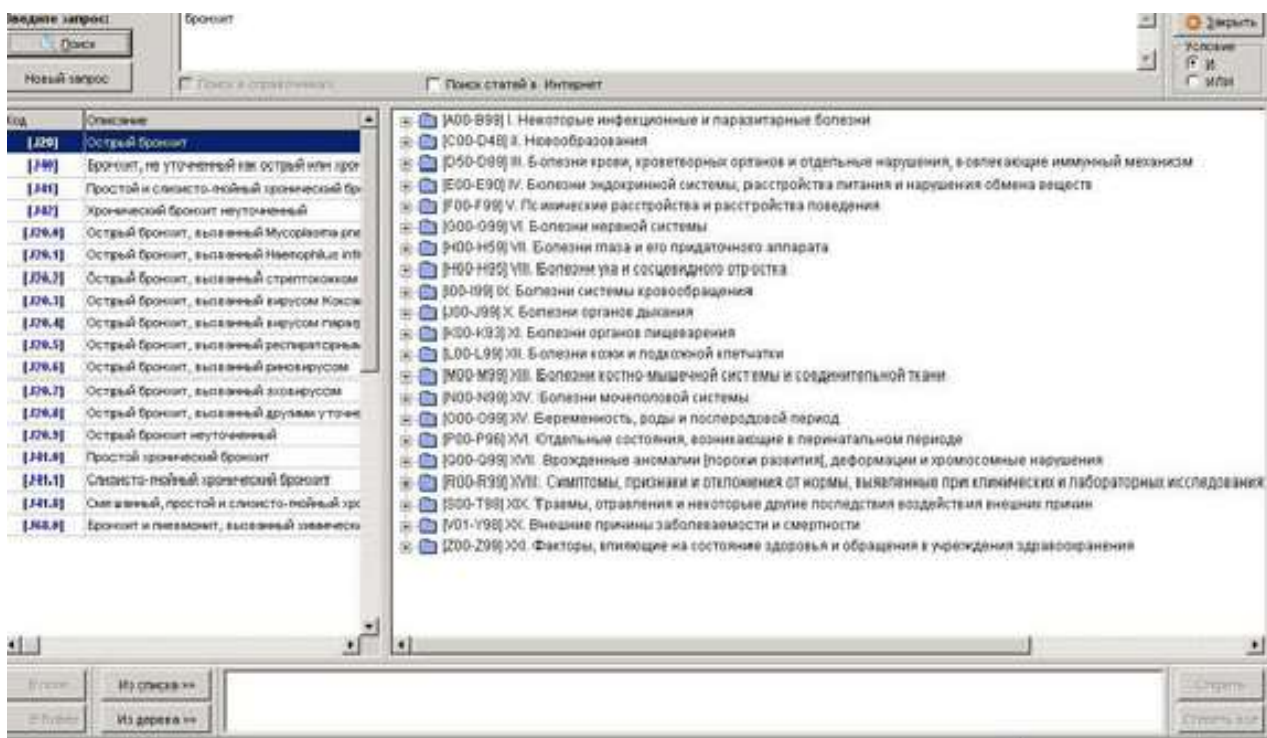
Введите запрос:
Поиск
Новый запрос
Бронхит
Поиск в справочниках
Поиск статей в Интернет
Закрыть
Условие
И
ИЛИ

| Код | Описание |
|---|---|
| [J20] | Острый бронхит |
| [J40] | Бронхит, не уточненный как острый или хрон |
| [J41] | Простой и слизисто-гнойный хронический бр |
| [J42] | Хронический бронхит неуточненный |
| [J20.0] | Острый бронхит, вызванный Mycoplasma pne |
| [J20.1] | Острый бронхит, вызванный Haemophilus infl |
| [J20.2] | Острый бронхит, вызванный стрептококком |
| [J20.3] | Острый бронхит, вызванный вирусом Коксак |
| [J20.4] | Острый бронхит, вызванный вирусом парагр |
| [J20.5] | Острый бронхит, вызванный респираторным |
| [J20.6] | Острый бронхит, вызванный риновирусом |
| [J20.7] | Острый бронхит, вызванный эховирусом |
| [J20.8] | Острый бронхит, вызванный другими уточне |
| [J20.9] | Острый бронхит неуточненный |
| [J41.0] | Простой хронический бронхит |
| [J41.1] | Слизисто-гнойный хронический бронхит |
| [J41.8] | Смешанный, простой и слизисто-гнойный хрс |
| [J68.0] | Бронхит и пневмонит, вызванный химически |

[A00-B99] I. Некоторые инфекционные и паразитарные болезни
[C00-D48] II. Новообразования
[D50-D89] III. Болезни крови, кроветворных органов и отдельные нарушения, вовлекающие иммунный механизм
[E00-E90] IV. Болезни эндокринной системы, расстройства питания и нарушения обмена веществ
[F00-F99] V. Психические расстройства и расстройства поведения
[G00-G99] VI. Болезни нервной системы
[H00-H59] VII. Болезни глаза и его придаточного аппарата
[H60-H95] VIII. Болезни уха и сосцевидного отростка
[I00-I99] IX. Болезни системы кровообращения
[J00-J99] X. Болезни органов дыхания
[K00-K93] XI. Болезни органов пищеварения
[L00-L99] XII. Болезни кожи и подкожной клетчатки
[M00-M99] XIII. Болезни костно-мышечной системы и соединительной ткани
[N00-N99] XIV. Болезни мочеполовой системы
[O00-O99] XV. Беременность, роды и послеродовой период
[P00-P96] XVI. Отдельные состояния, возникающие в перинатальном периоде
[Q00-Q99] XVII. Врожденные аномалии [пороки развития], деформации и хромосомные нарушения
[R00-R99] XVIII. Симптомы, признаки и отклонения от нормы, выявленные при клинических и лабораторных исследованиях
[S00-T98] XIX. Травмы, отравления и некоторые другие последствия воздействия внешних причин
[V01-Y98] XX. Внешние причины заболеваемости и смертности
[Z00-Z99] XXI. Факторы, влияющие на состояние здоровья и обращения в учреждения здравоохранения

Из списка >>
Из дерева >>
Стереть
Стереть все